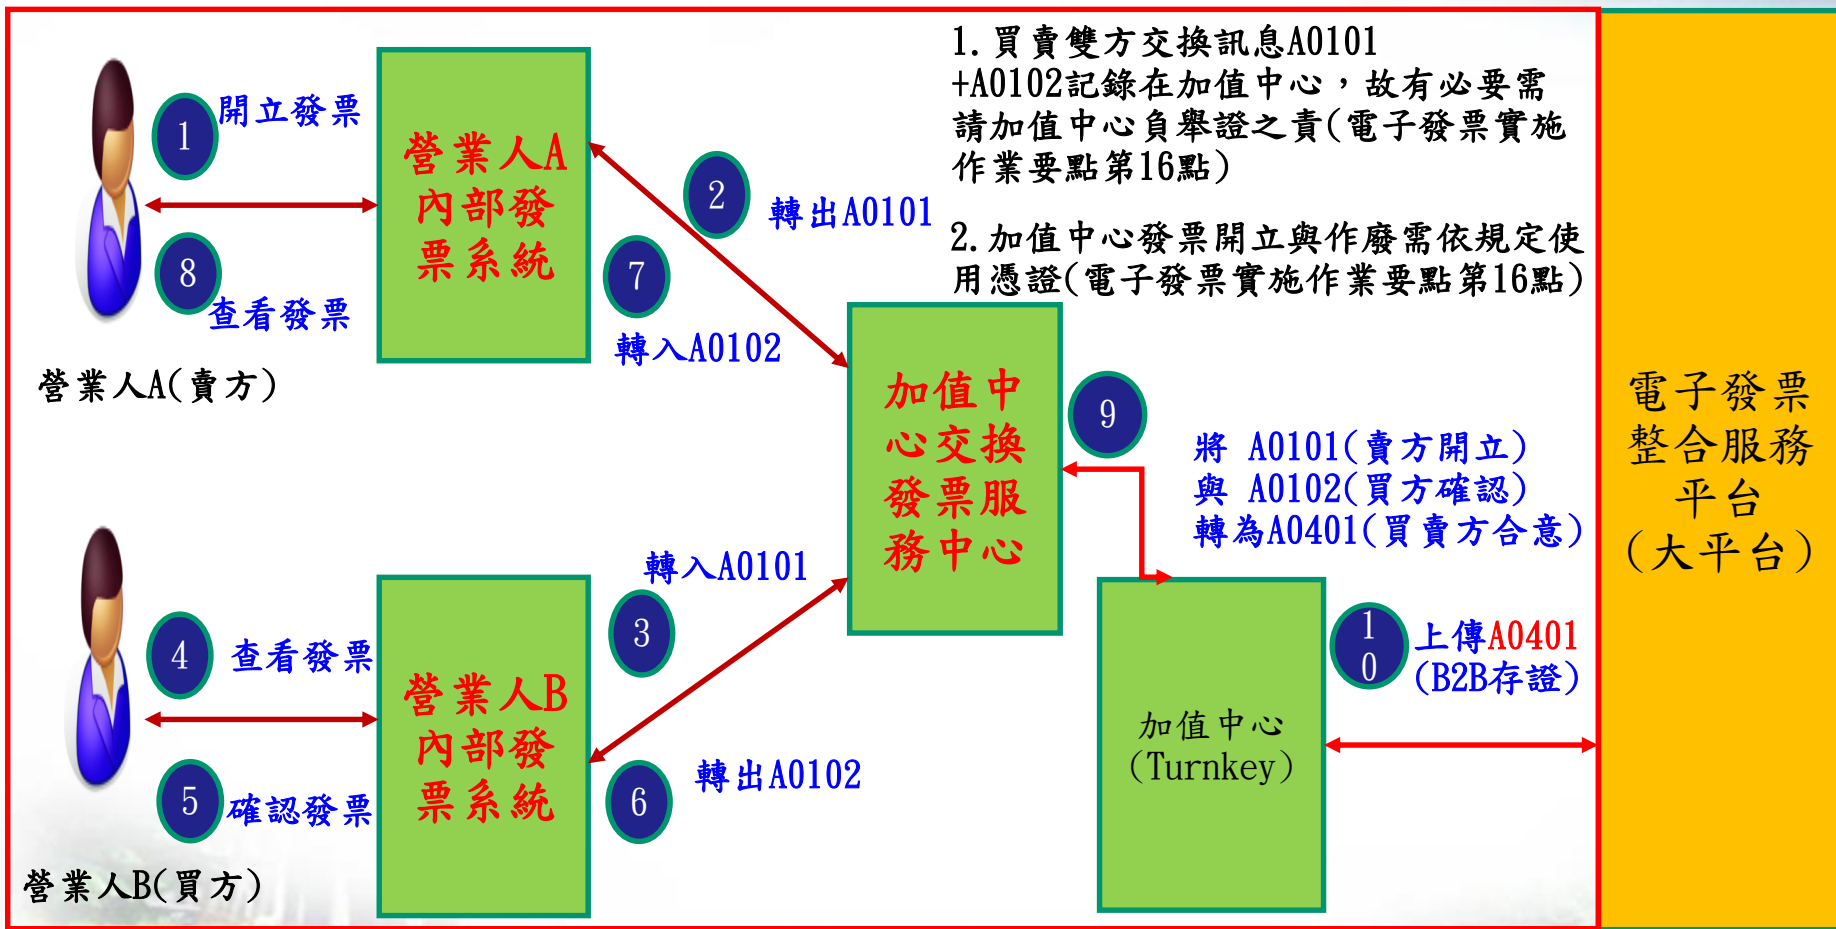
1.買賣雙方交換訊息A0101+A0102記錄在加值中心，故有必要需請加值中心負舉證之責(電子發票實施作業要點第16點)

2.加值中心發票開立與作廢需依規定使用憑證(電子發票實施作業要點第16點)

1
開立發票

8
查看發票

營業人A(賣方)

營業人A內部發票系統

2
轉出A0101

7
轉入A0102

加值中心交換發票服務中心

9
將 A0101(賣方開立)
與 A0102(買方確認)
轉為A0401(買賣方合意)

電子發票整合服務平台(大平台)

4
查看發票

5
確認發票

營業人B(買方)

營業人B內部發票系統

轉入A0101
3

6
轉出A0102

加值中心(Turnkey)

10
上傳A0401
(B2B存證)